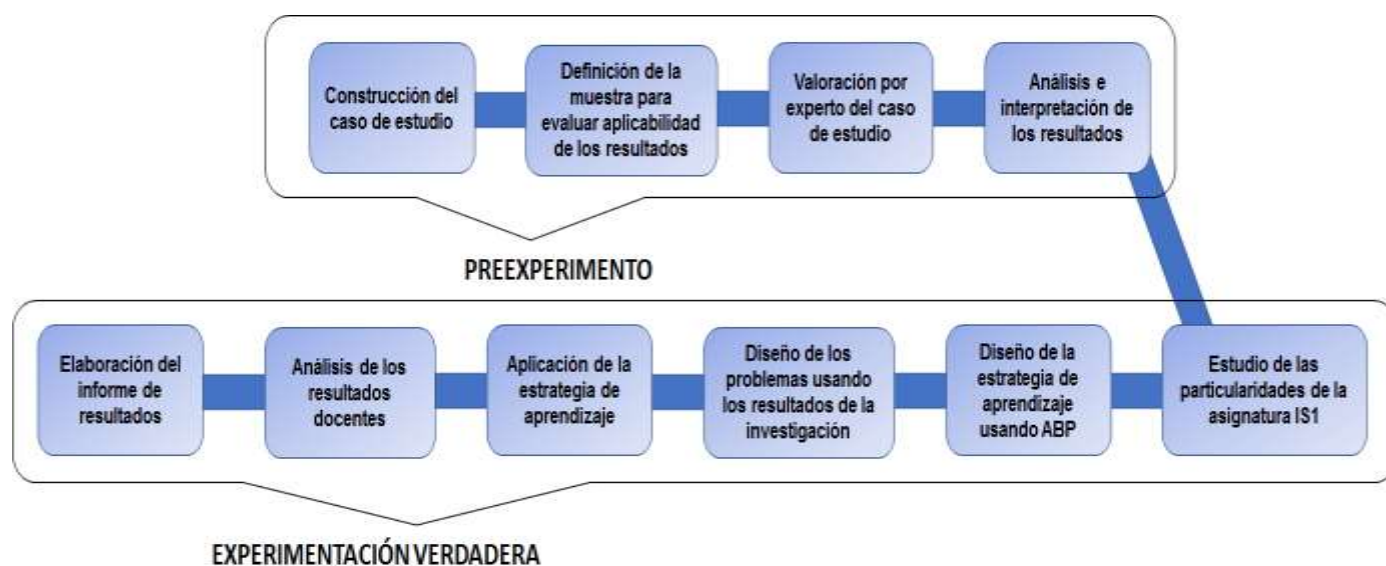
Construcción del caso de estudio

Definición de la muestra para evaluar aplicabilidad de los resultados

Valoración por experto del caso de estudio

Análisis e interpretación de los resultados

PREEXPERIMENTO

Elaboración del informe de resultados

Análisis de los resultados docentes

Aplicación de la estrategia de aprendizaje

Diseño de los problemas usando los resultados de la investigación

Diseño de la estrategia de aprendizaje usando ABP

Estudio de las particularidades de la asignatura IS1

EXPERIMENTACIÓN VERDADERA